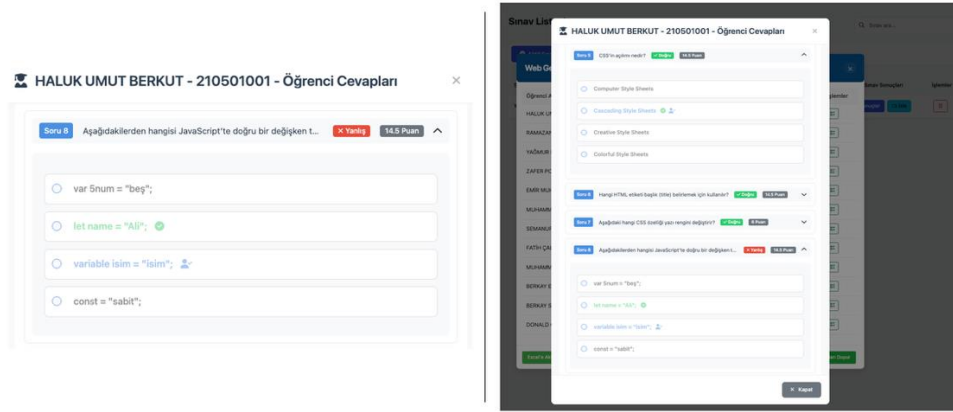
HALUK UMUT BERKUT - 210501001 - Öğrenci Cevapları

×

Soru 8 Aşağıdakilerden hangisi JavaScript'te doğru bir değişken t...
× Yanlış 14.5 Puan

var 5num = "beş";

let name = "Ali";

variable isim = "isim";

const = "sabit";

Sınav Listesi

Q Sınav ara...

Web G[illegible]

Öğrenci A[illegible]

HALUK U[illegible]

RAMAZAN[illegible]

YAĞMUR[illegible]

ZAFER PO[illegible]

EMRE MU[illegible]

MUHARR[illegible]

SEMANUR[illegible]

FATİH ÇA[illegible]

MUHAMM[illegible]

BERKAY E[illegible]

BERKAY S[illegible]

DONALD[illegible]

Sınav Sonuçları

İşlemler

HALUK UMUT BERKUT - 210501001 - Öğrenci Cevapları

×

Soru 5 CSS'in açılımı nedir? ✓ Doğru 14.5 Puan

Computer Style Sheets

Cascading Style Sheets

Creative Style Sheets

Colorful Style Sheets

Soru 6 Hangi HTML etiketi başlık (title) belirtmek için kullanılır? ✓ Doğru 14.5 Puan

Soru 7 Aşağıdaki hangi CSS özelliği yazı rengini değiştirir? ✓ Doğru 6 Puan

Soru 8 Aşağıdakilerden hangisi JavaScript'te doğru bir değişken t... × Yanlış 14.5 Puan

var 5num = "beş";

let name = "Ali";

variable isim = "isim";

const = "sabit";

× Kapat